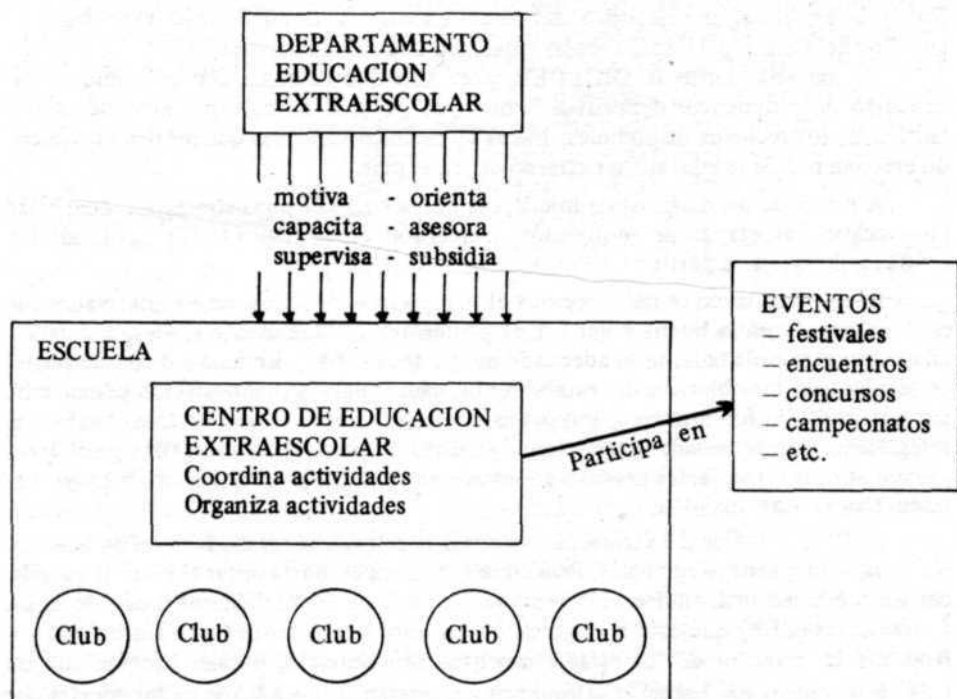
DEPARTAMENTO
EDUCACION
EXTRAESCOLAR

motiva - orienta
capacita - asesora
supervisa - subsidia

EVENTOS
– festivales
– encuentros
– concursos
– campeonatos
– etc.

ESCUELA

CENTRO DE EDUCACION
EXTRAESCOLAR
Coordina actividades
Organiza actividades

Participa en

Club

Club

Club

Club

Club